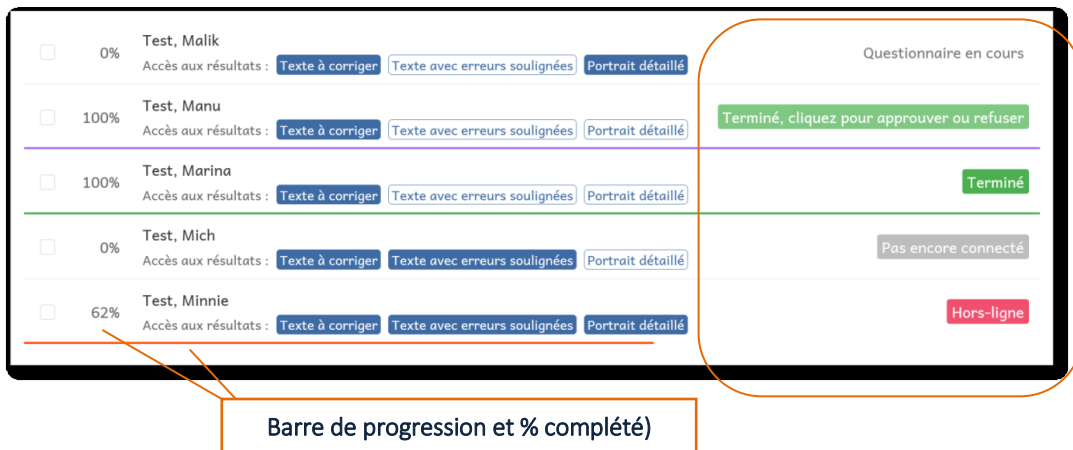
0% Test, Malik
Accès aux résultats : Texte à corriger Texte avec erreurs soulignées Portrait détaillé
Questionnaire en cours

100% Test, Manu
Accès aux résultats : Texte à corriger Texte avec erreurs soulignées Portrait détaillé
Terminé, cliquez pour approuver ou refuser

100% Test, Marina
Accès aux résultats : Texte à corriger Texte avec erreurs soulignées Portrait détaillé
Terminé

0% Test, Mich
Accès aux résultats : Texte à corriger Texte avec erreurs soulignées Portrait détaillé
Pas encore connecté

62% Test, Minnie
Accès aux résultats : Texte à corriger Texte avec erreurs soulignées Portrait détaillé
Hors-ligne

Barre de progression et % complété)